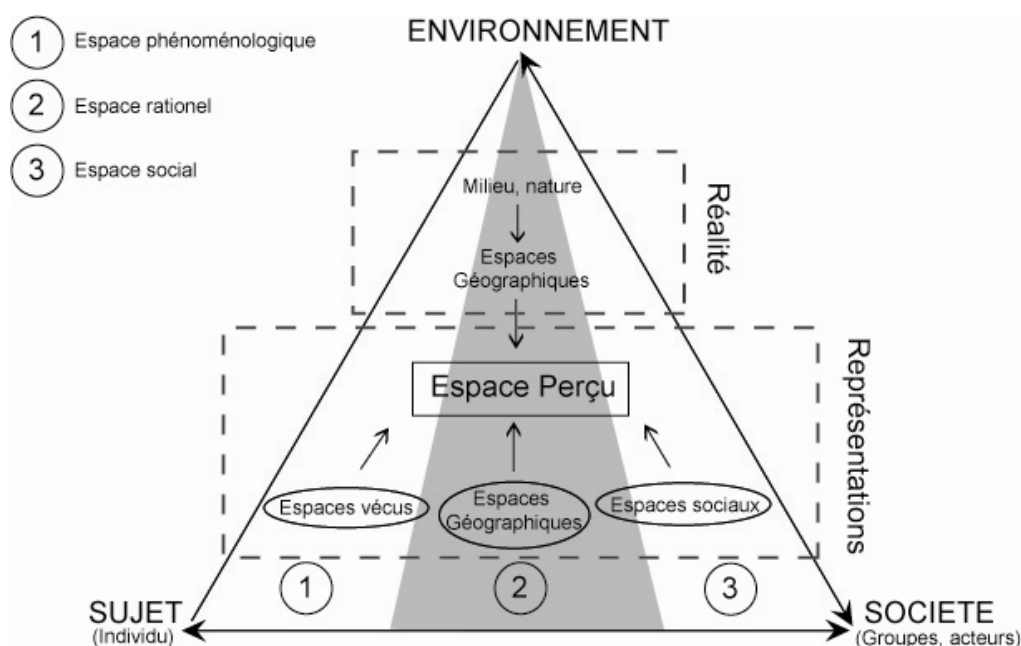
1 Espace phénoménologique

2 Espace rationel

3 Espace social

ENVIRONNEMENT

Milieu, nature

Espaces Géographiques

Réalité

Espace Perçu

Représentations

Espaces vécus

Espaces Géographiques

Espaces sociaux

1

2

3

SUJET
(Individu)

SOCIETE
(Groupes, acteurs)